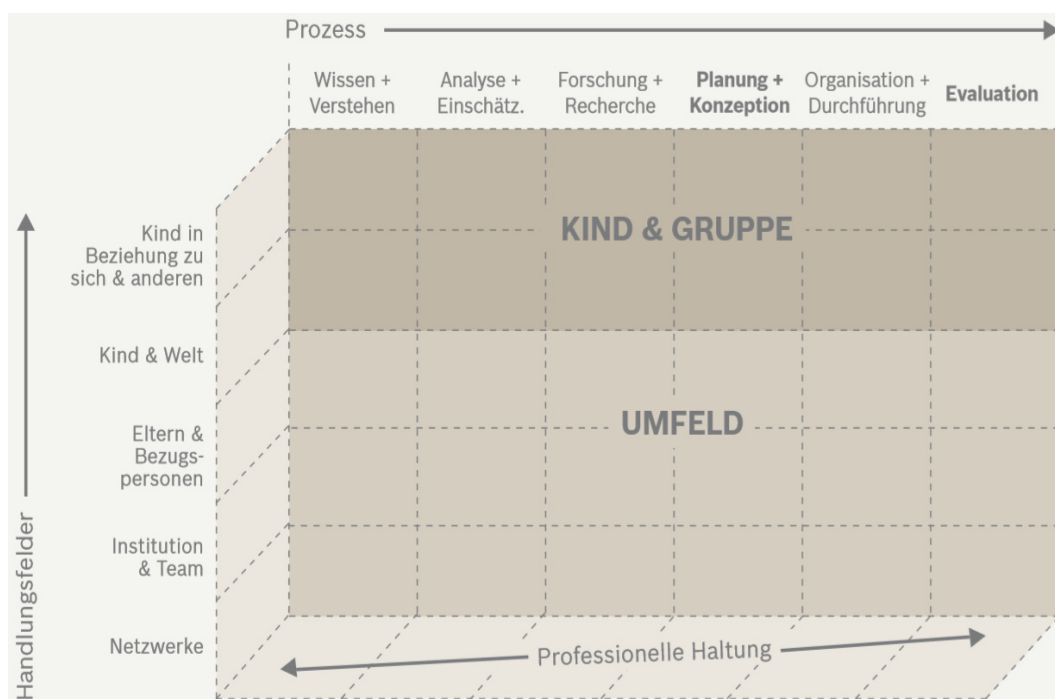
Prozess

Wissen + Verstehen

Analyse + Einschätz.

Forschung + Recherche

Planung + Konzeption

Organisation + Durchführung

Evaluation

Kind in Beziehung zu sich & anderen

Kind & Welt

Eltern & Bezugspersonen

Institution & Team

Netzwerke

Handlungsfelder

KIND & GRUPPE

UMFELD

Professionelle Haltung